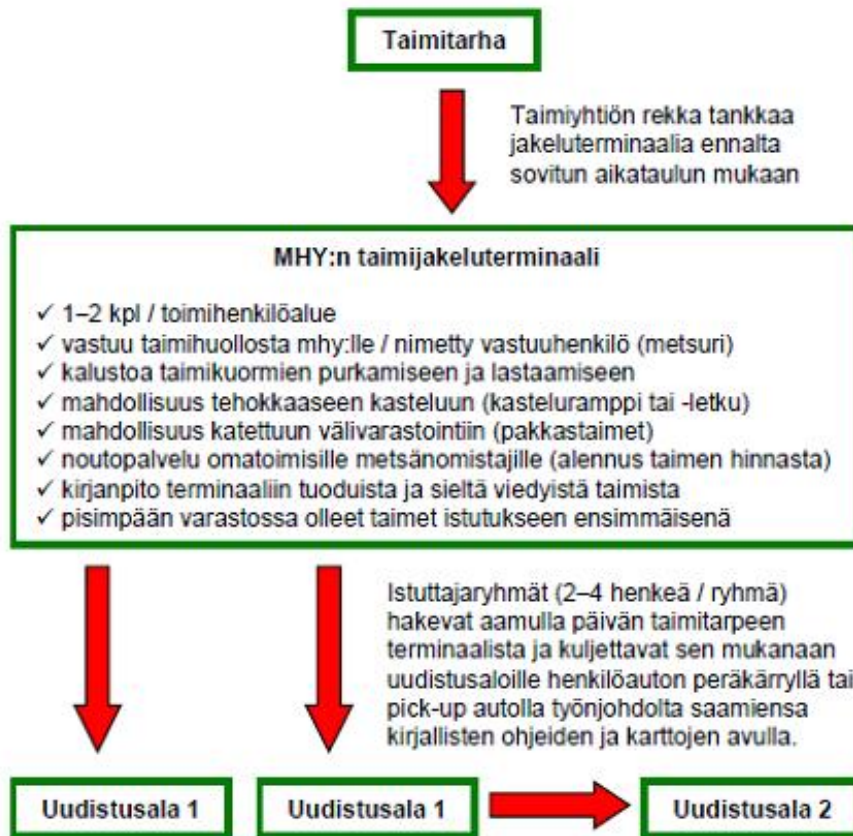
Taimitarha

Taimiyhtiön rekka tankkaa jakeluterminaalia ennalta sovitun aikataulun mukaan

MHY:n taimijakeluterminaali

✓ 1–2 kpl / toimihenkilöalue
✓ vastuu taimihuollosta mhy:lle / nimetty vastuuhenkilö (metsuri)
✓ kalustoa taimikuormien purkamiseen ja lastaamiseen
✓ mahdollisuus tehokkaaseen kasteluun (kasteluramppi tai -letku)
✓ mahdollisuus katettuun välivarastointiin (pakkastaimet)
✓ noutopalvelu omatoimisille metsänomistajille (alennus taimen hinnasta)
✓ kirjanpito terminaaliin tuoduista ja sieltä viedyistä taimista
✓ pisimpään varastossa olleet taimet istutukseen ensimmäisenä

Istuttajaryhmät (2–4 henkeä / ryhmä) hakevat aamulla päivän taimitarpeen terminaalista ja kuljettavat sen mukanaan uudistusaloille henkilöauton peräkärryllä tai pick-up autolla työnjohdolta saamiensa kirjallisten ohjeiden ja karttojen avulla.

Uudistusala 1

Uudistusala 1

Uudistusala 2